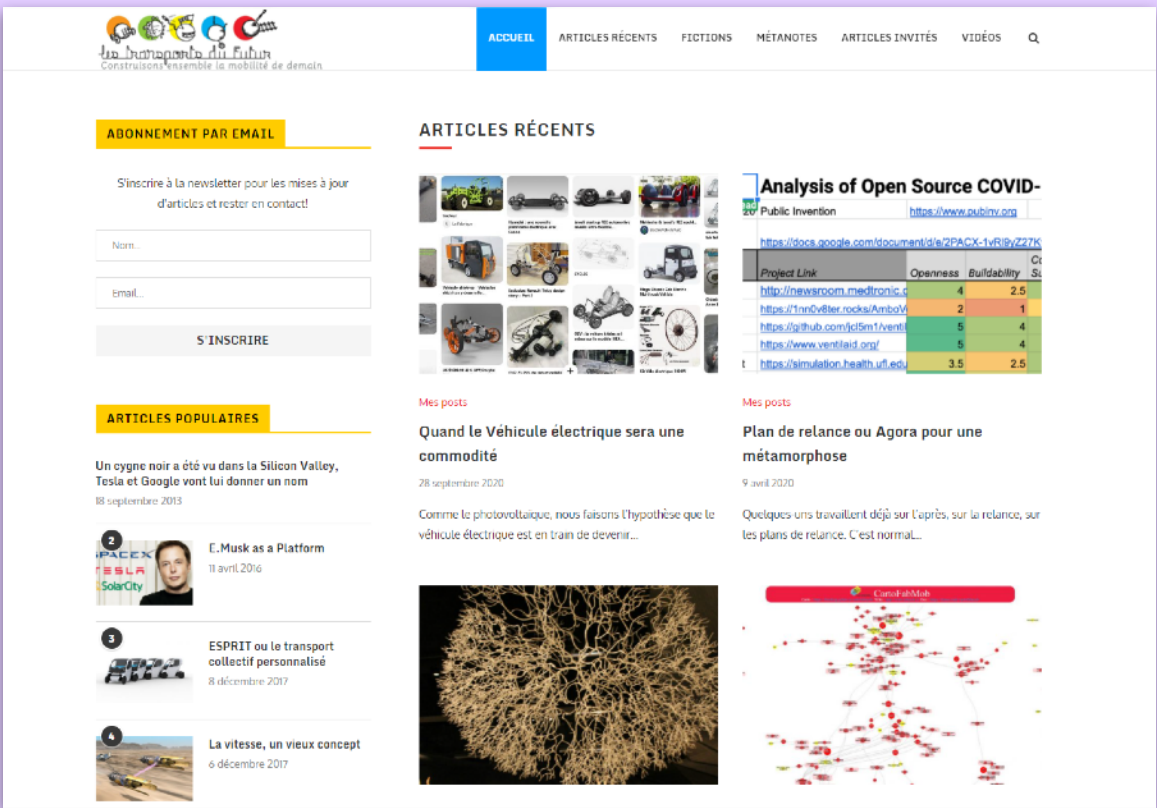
les transports du futur
Construisons ensemble la mobilité de demain

ACCUEIL ARTICLES RÉCENTS FICTIONS MÉTANOTES ARTICLES INVITÉS VIDÉOS

ABONNEMENT PAR EMAIL

S'inscrire à la newsletter pour les mises à jour d'articles et rester en contact!

Nom...

Email...

S'INSCRIRE

ARTICLES POPULAIRES

Un cygne noir a été vu dans la Silicon Valley, Tesla et Google vont lui donner un nom
18 septembre 2013

2
E.Musk as a Platform
11 avril 2016

3
ESPRIT ou le transport collectif personnalisé
8 décembre 2017

4
La vitesse, un vieux concept
6 décembre 2017

ARTICLES RÉCENTS

Analysis of Open Source COVID-
Public Invention https://www.pubinv.org
https://docs.google.com/document/d/e/2PACX-1vRl9yZ27K
Project Link | Openness | Buildability
http://newsroom.medtronic.c | 4 | 2.5
https://1nn0v8ter.rocks/AmboV | 2 | 1
https://github.com/jcl5m1/ventil | 5 | 4
https://www.ventilaid.org/ | 5 | 4
https://simulation.health.ufl.edu | 3.5 | 2.5

Mes posts
Quand le Véhicule électrique sera une commodité
28 septembre 2020
Comme le photovoltaïque, nous faisons l'hypothèse que le véhicule électrique est en train de devenir...

Mes posts
Plan de relance ou Agora pour une métamorphose
9 avril 2020
Quelques uns travaillent déjà sur l'après, sur la relance, sur les plans de relance. C'est normal...

CartoFabMob